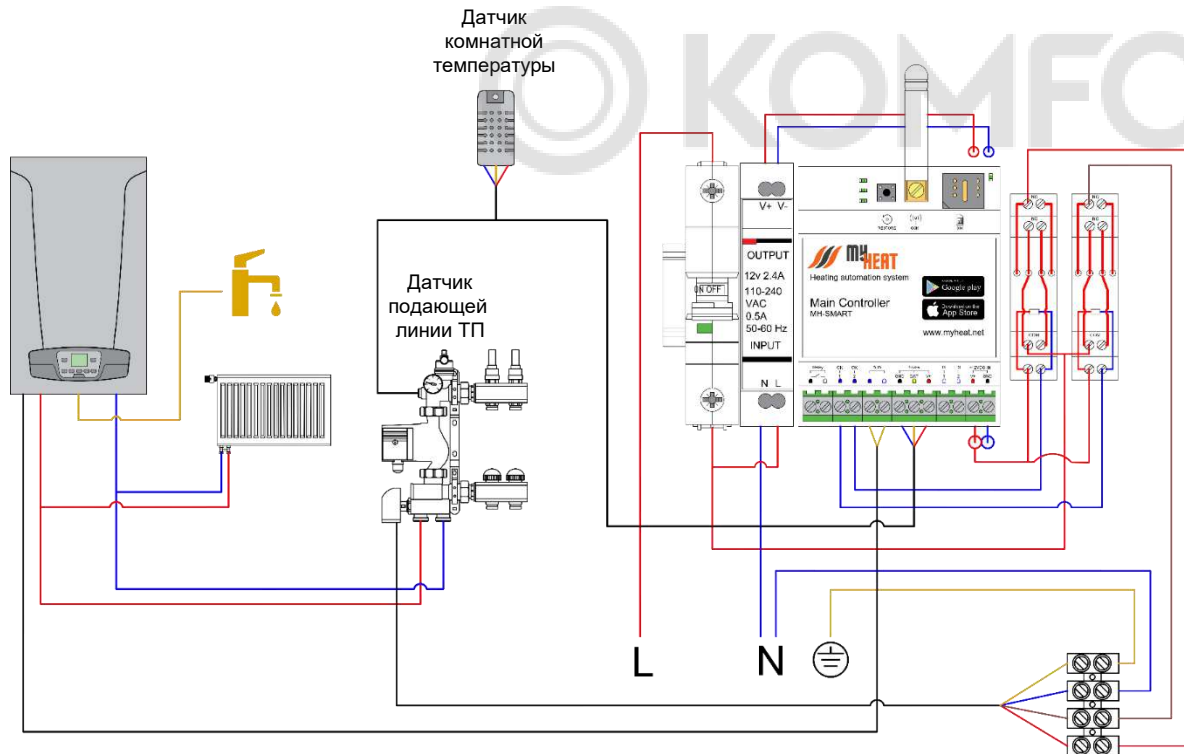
Датчик комнатной температуры

KOMFO

Датчик подающей линии ТП

V+ V-

OUTPUT
12v 2.4A
110-240 VAC
0.5A
50-60 Hz
INPUT

N L

ON OFF

MY HEAT
Heating automation system
Main Controller
MH-SMART
Google play
App Store
www.myheat.net

L

N